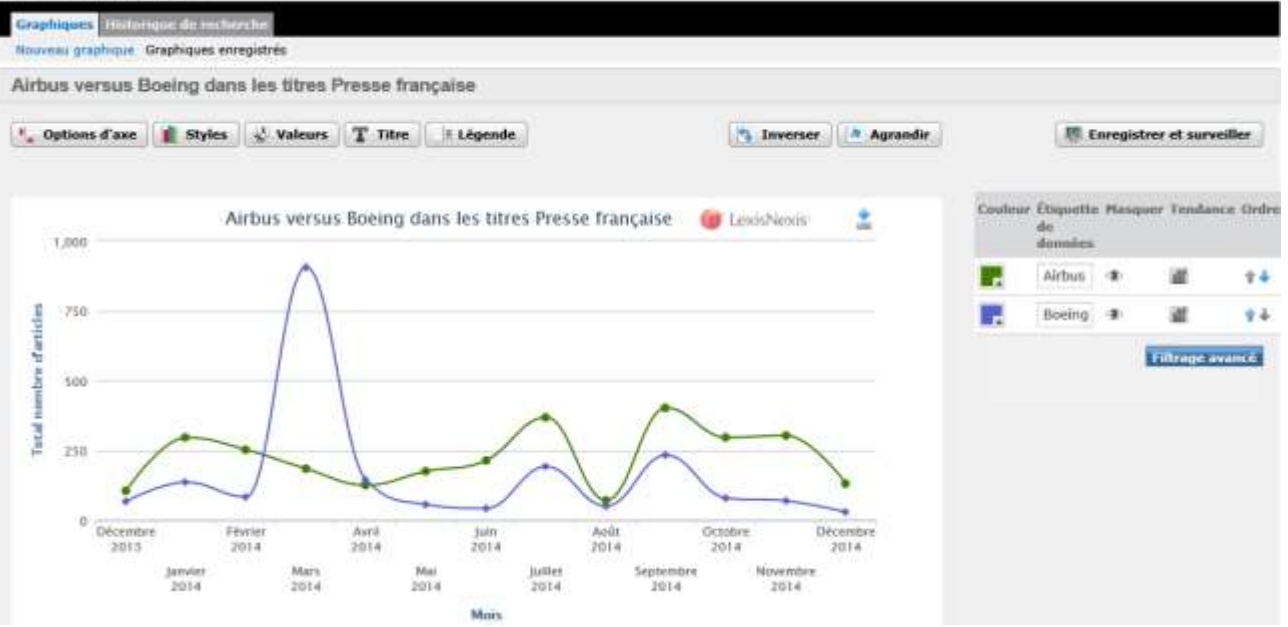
Graphiques Historique de recherche

Nouveau graphique Graphiques enregistrés

Airbus versus Boeing dans les titres Presse française

Options d'axe Styles Valeurs Titre Légende

Inverser Agrandir

Enregistrer et surveiller

Airbus versus Boeing dans les titres Presse française

LexisNexis

1,000
750
500
250
0

Total nombre d'articles

Décembre 2013
Janvier 2014
Février 2014
Mars 2014
Avril 2014
Mai 2014
Juin 2014
Juillet 2014
Août 2014
Septembre 2014
Octobre 2014
Novembre 2014
Décembre 2014

Mois

| Couleur | Étiquette de données | Masquer | Tendance | Ordre |
|---|---|---|---|---|
| | Airbus | | | |
| | Boeing | | | |

Filtrage avancé